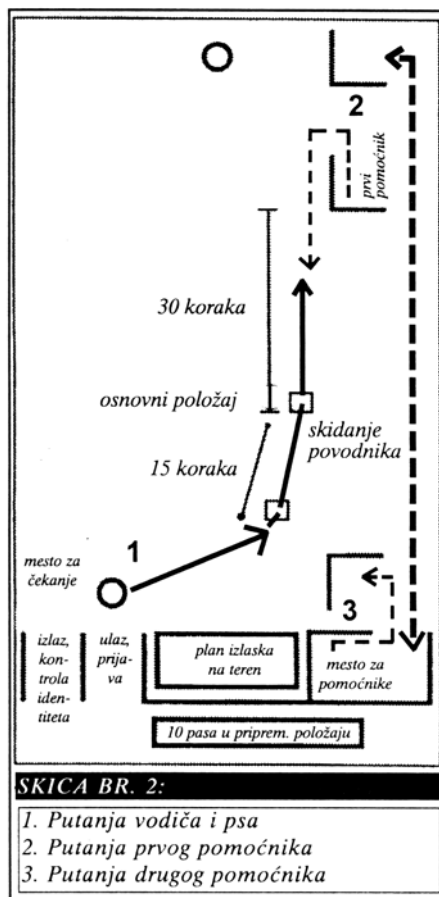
2

prvi pomoćnik

30 koraka

osnovni položaj

skidanje povodnika

15 koraka

1

mesto za čekanje

3

izlaz, kontrola identiteta

ulaz, prijava

plan izlaska na teren

mesto za pomoćnike

10 pasa u priprem. položaju

SKICA BR. 2:

1. Putanja vodiča i psa
2. Putanja prvog pomoćnika
3. Putanja drugog pomoćnika